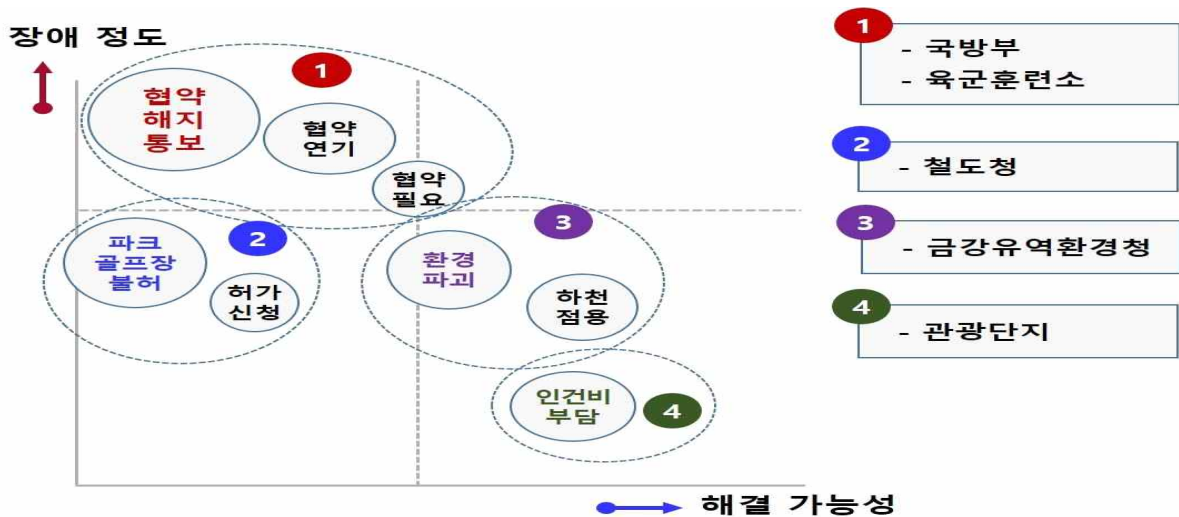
장애 정도

1

협약 해지 통보

협약 연기

협약 필요

2

파크 골프장 불허

허가 신청

3

환경 파괴

하천 점용

인건비 부담

4

해결 가능성

1
- 국방부
- 육군훈련소

2
- 철도청

3
- 금강유역환경청

4
- 관광단지